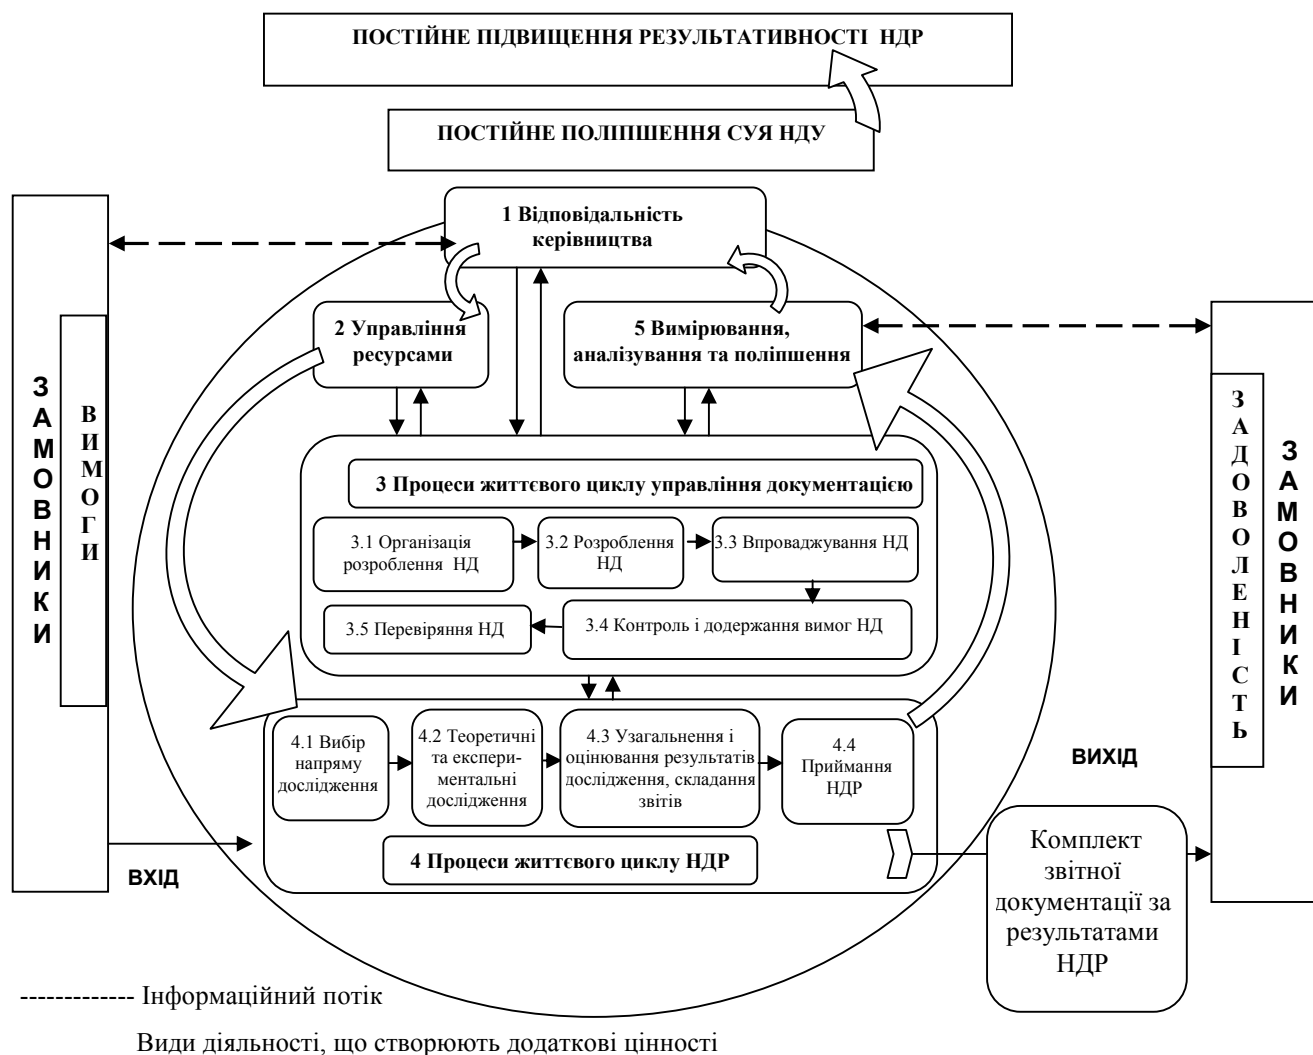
ПОСТІЙНЕ ПІДВИЩЕННЯ РЕЗУЛЬТАТИВНОСТІ НДР

ПОСТІЙНЕ ПОЛІПШЕННЯ СУЯ НДУ

ЗАМОВНИКИ

ВИМОГИ

1 Відповідальність керівництва

2 Управління ресурсами

5 Вимірювання, аналізування та поліпшення

ЗАДОВОЛЕНІСТЬ

ЗАМОВНИКИ

3 Процеси життєвого циклу управління документацією

3.1 Організація розроблення НД

3.2 Розроблення НД

3.3 Впроваджування НД

3.5 Перевіряння НД

3.4 Контроль і додержання вимог НД

4.1 Вибір напряму дослідження

4.2 Теоретичні та експериментальні дослідження

4.3 Узагальнення і оцінювання результатів дослідження, складання звітів

4.4 Приймання НДР

ВИХІД

ВХІД

4 Процеси життєвого циклу НДР

Комплект звітної документації за результатами НДР

------------ Інформаційний потік

Види діяльності, що створюють додаткові цінності